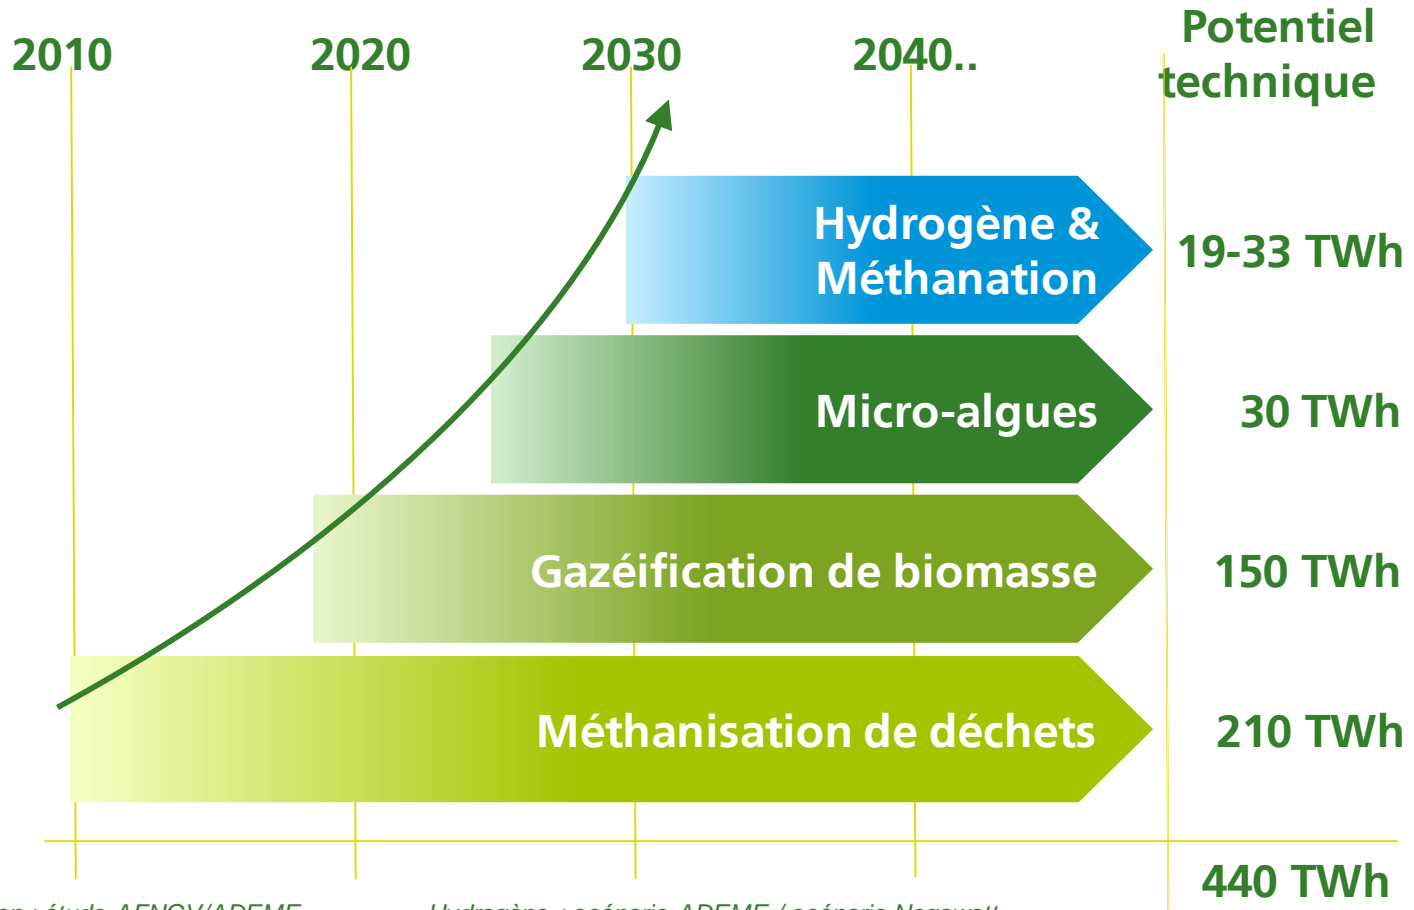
2010
2020
2030
2040..
Potentiel technique

Hydrogène & Méthanation
19-33 TWh

Micro-algues
30 TWh

Gazéification de biomasse
150 TWh

Méthanisation de déchets
210 TWh

440 TWh

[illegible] étude AFNGV/ADEME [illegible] Hydrogène : scénario ADEME / scénario Negawatt